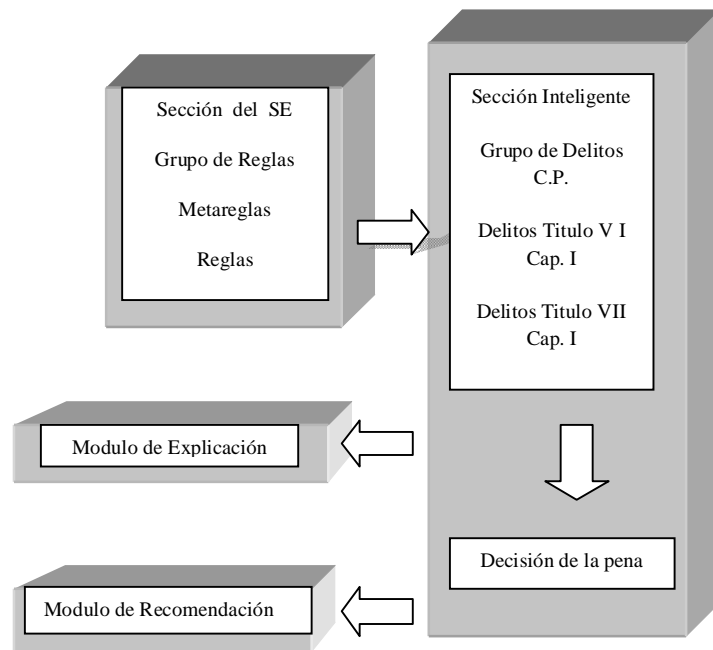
Sección del SE

Grupo de Reglas

Metareglas

Reglas

Sección Inteligente

Grupo de Delitos C.P.

Delitos Titulo V I Cap. I

Delitos Titulo VII Cap. I

Modulo de Explicación

Decisión de la pena

Modulo de Recomendación